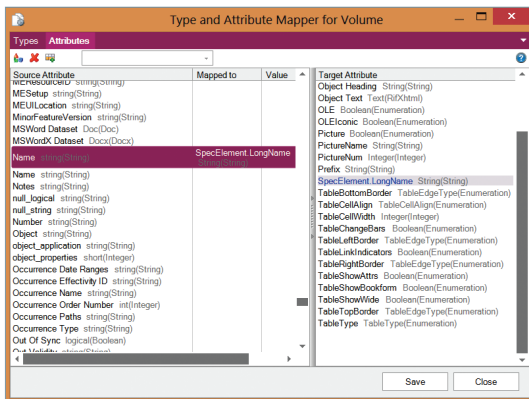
Type and Attribute Mapper for Volume

Types Attributes

| Source Attribute | Mapped to | Value |
|---|---|---|
| MEResourceID string(String) | | |
| MESetup string(String) | | |
| MEUILocation string(String) | | |
| MinorFeatureVersion string(String) | | |
| MSWord Dataset Doc(Doc) | | |
| MSWordX Dataset Docx(Docx) | | |
| Name string(String) | SpecElement.LongName String(String) | |
| Name string(String) | | |
| Notes string(String) | | |
| null_logical string(String) | | |
| null_string string(String) | | |
| Number string(String) | | |
| Object string(String) | | |
| object_application string(String) | | |
| object_properties short(Integer) | | |
| Occurrence Date Ranges string(String) | | |
| Occurrence Effectivity ID string(String) | | |
| Occurrence Name string(String) | | |
| Occurrence Order Number int(Integer) | | |
| Occurrence Paths string(String) | | |
| Occurrence Type string(String) | | |
| Out Of Sync logical(Boolean) | | |
| Out Validity string(String) | | |

Target Attribute
Object Heading String(String)
Object Text Text(RifXhtml)
OLE Boolean(Enumeration)
OLEIconic Boolean(Enumeration)
Picture Boolean(Enumeration)
PictureName String(String)
PictureNum Integer(Integer)
Prefix String(String)
SpecElement.LongName String(String)
TableBottomBorder TableEdgeType(Enumeration)
TableCellAlign TableCellAlign(Enumeration)
TableCellWidth Integer(Integer)
TableChangeBars Boolean(Enumeration)
TableLeftBorder TableEdgeType(Enumeration)
TableLinkIndicators Boolean(Enumeration)
TableRightBorder TableEdgeType(Enumeration)
TableShowAttrs Boolean(Enumeration)
TableShowBookform Boolean(Enumeration)
TableShowWide Boolean(Enumeration)
TableTopBorder TableEdgeType(Enumeration)
TableType TableType(Enumeration)

Save Close